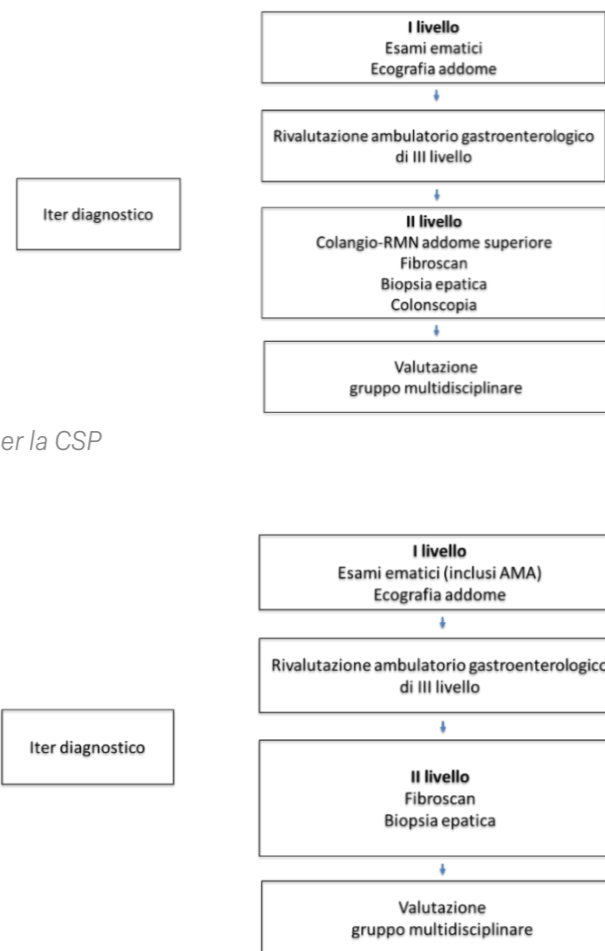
Iter diagnostico

I livello
Esami ematici
Ecografia addome

Rivalutazione ambulatorio gastroenterologico di III livello

II livello
Colangio-RMN addome superiore
Fibroscan
Biopsia epatica
Colonscopia

Valutazione
gruppo multidisciplinare

er la CSP

Iter diagnostico

I livello
Esami ematici (inclusi AMA)
Ecografia addome

Rivalutazione ambulatorio gastroenterologico di III livello

II livello
Fibroscan
Biopsia epatica

Valutazione
gruppo multidisciplinare